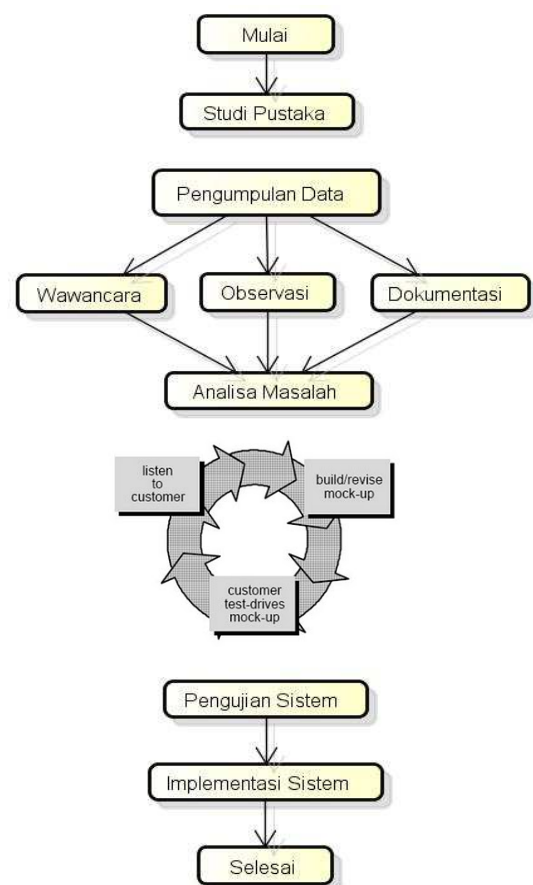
Mulai

Studi Pustaka

Pengumpulan Data

Wawancara

Observasi

Dokumentasi

Analisa Masalah

listen to customer

build/revise mock-up

customer test-drives mock-up

Pengujian Sistem

Implementasi Sistem

Selesai